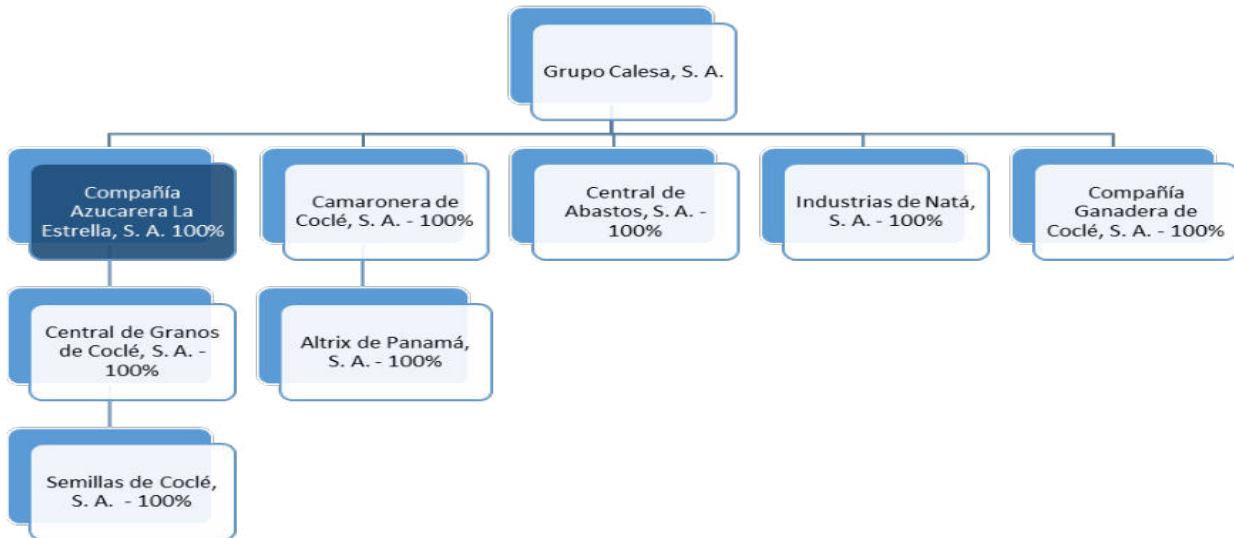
Grupo Calesa, S. A.

Compañía Azucarera La Estrella, S. A. 100%

Camaronera de Coclé, S. A. - 100%

Central de Abastos, S. A. - 100%

Industrias de Natá, S. A. - 100%

Compañía Ganadera de Coclé, S. A. - 100%

Central de Granos de Coclé, S. A. - 100%

Altrix de Panamá, S. A. - 100%

Semillas de Coclé, S. A. - 100%